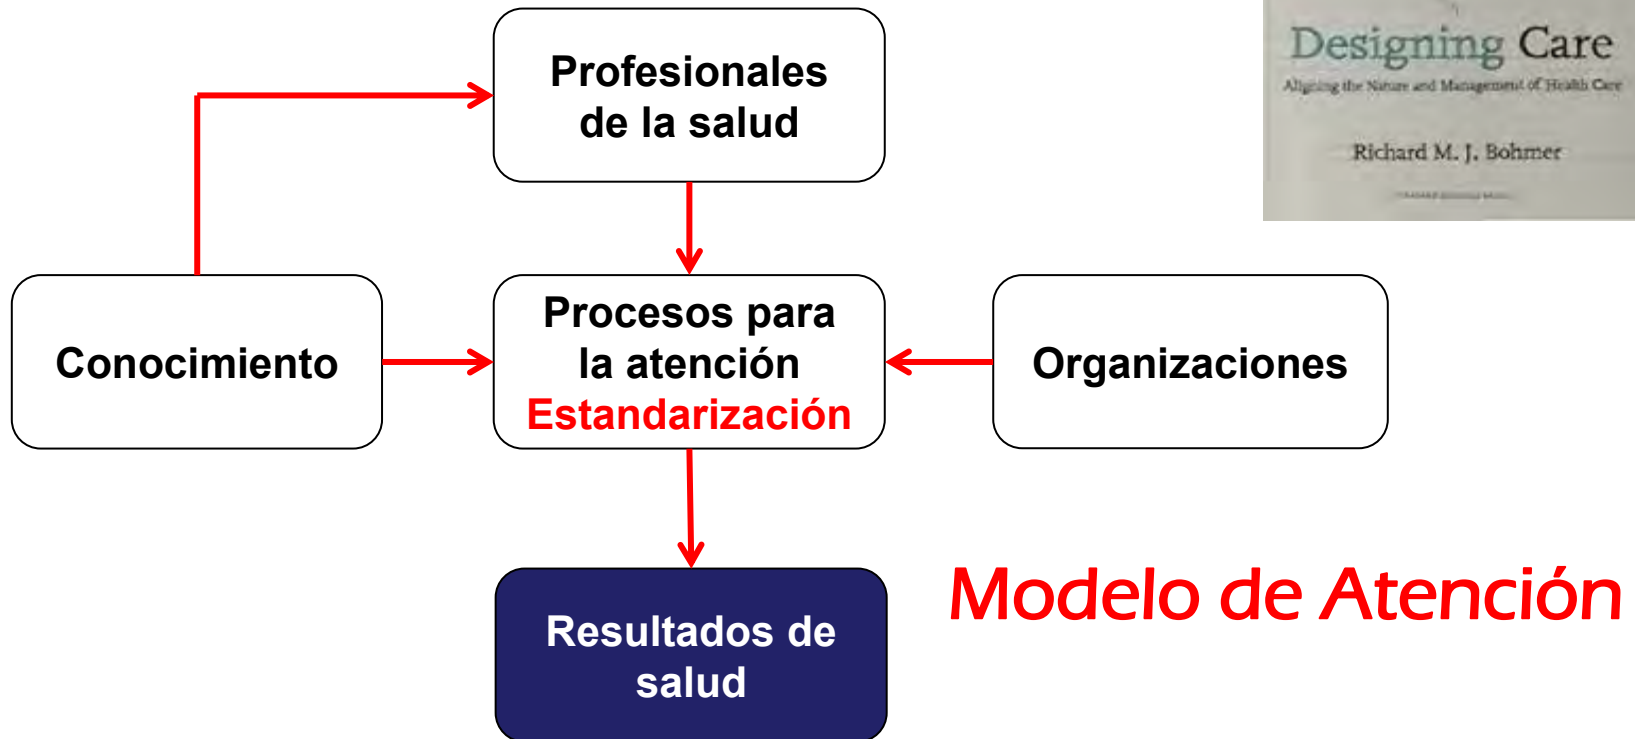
Designing Care
Aligning the Nature and Management of Health Care
Richard M. J. Bohmer
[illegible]

Profesionales de la salud

Conocimiento

Procesos para la atención
Estandarización

Organizaciones

Resultados de salud

Modelo de Atención